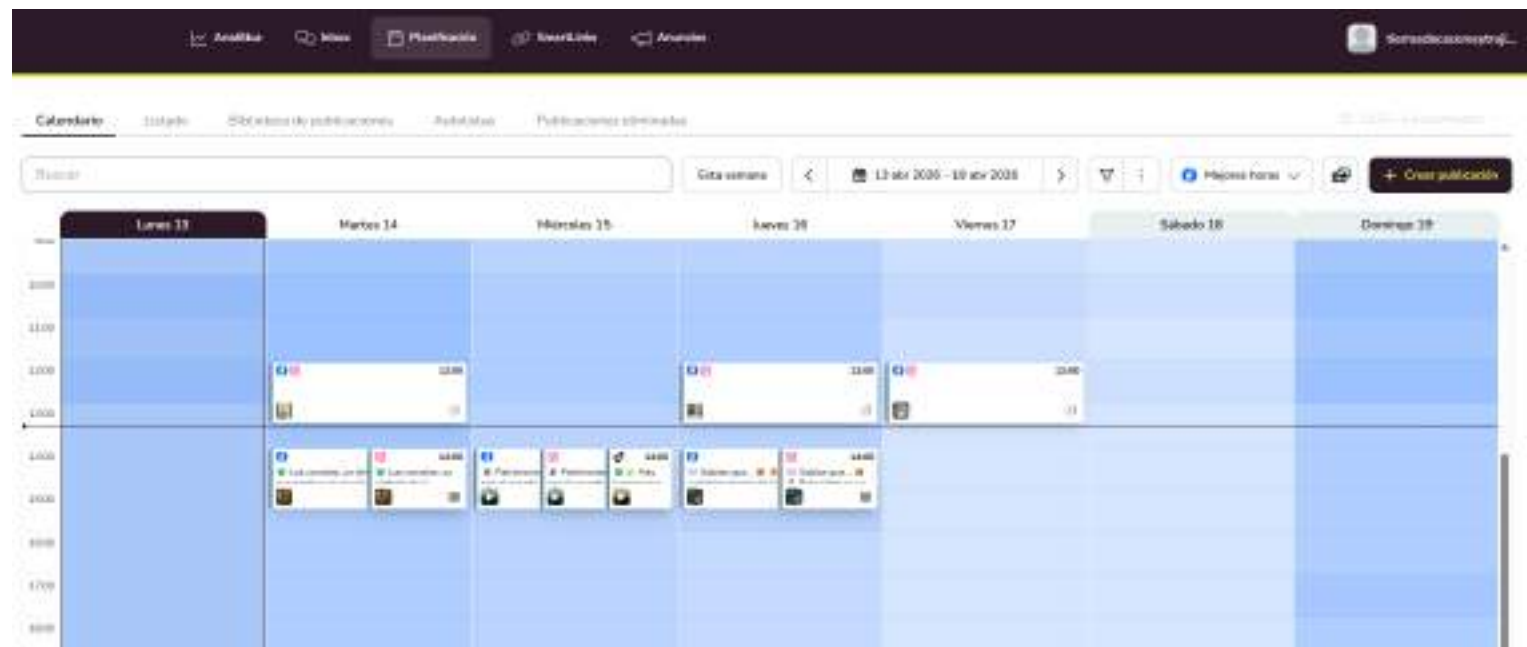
Analítica Inbox Planificación SmartLinks Anuncios Somosdecasonostraji...

Calendario Listado Biblioteca de publicaciones Autolistas Publicaciones eliminadas

Buscar Esta semana < 13 abr 2026 - 19 abr 2026 > Mejores horas + Crear publicación

| Lunes 13 | Martes 14 | Miércoles 15 | Jueves 16 | Viernes 17 | Sábado 18 | Domingo 19 |
|---|---|---|---|---|---|---|

10:00
11:00
12:00
13:00
14:00
15:00
16:00
17:00
18:00